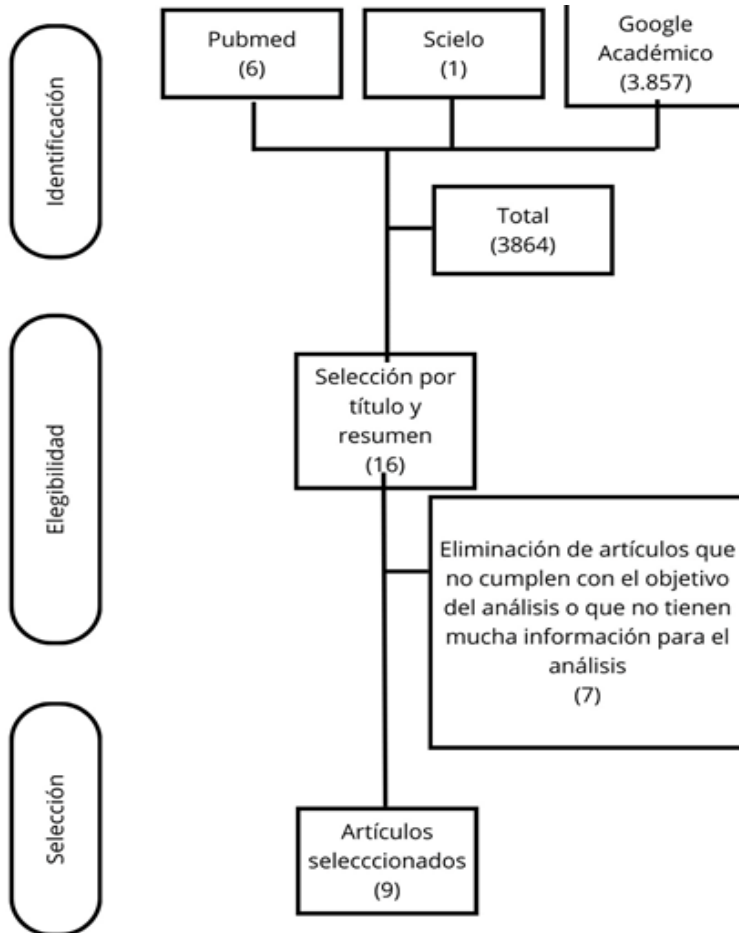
Identificación

Pubmed
(6)

Scielo
(1)

Google
Académico
(3.857)

Total
(3864)

Elegibilidad

Selección por
título y
resumen
(16)

Eliminación de artículos que no cumplen con el objetivo del análisis o que no tienen mucha información para el análisis
(7)

Selección

Artículos
seleccionados
(9)